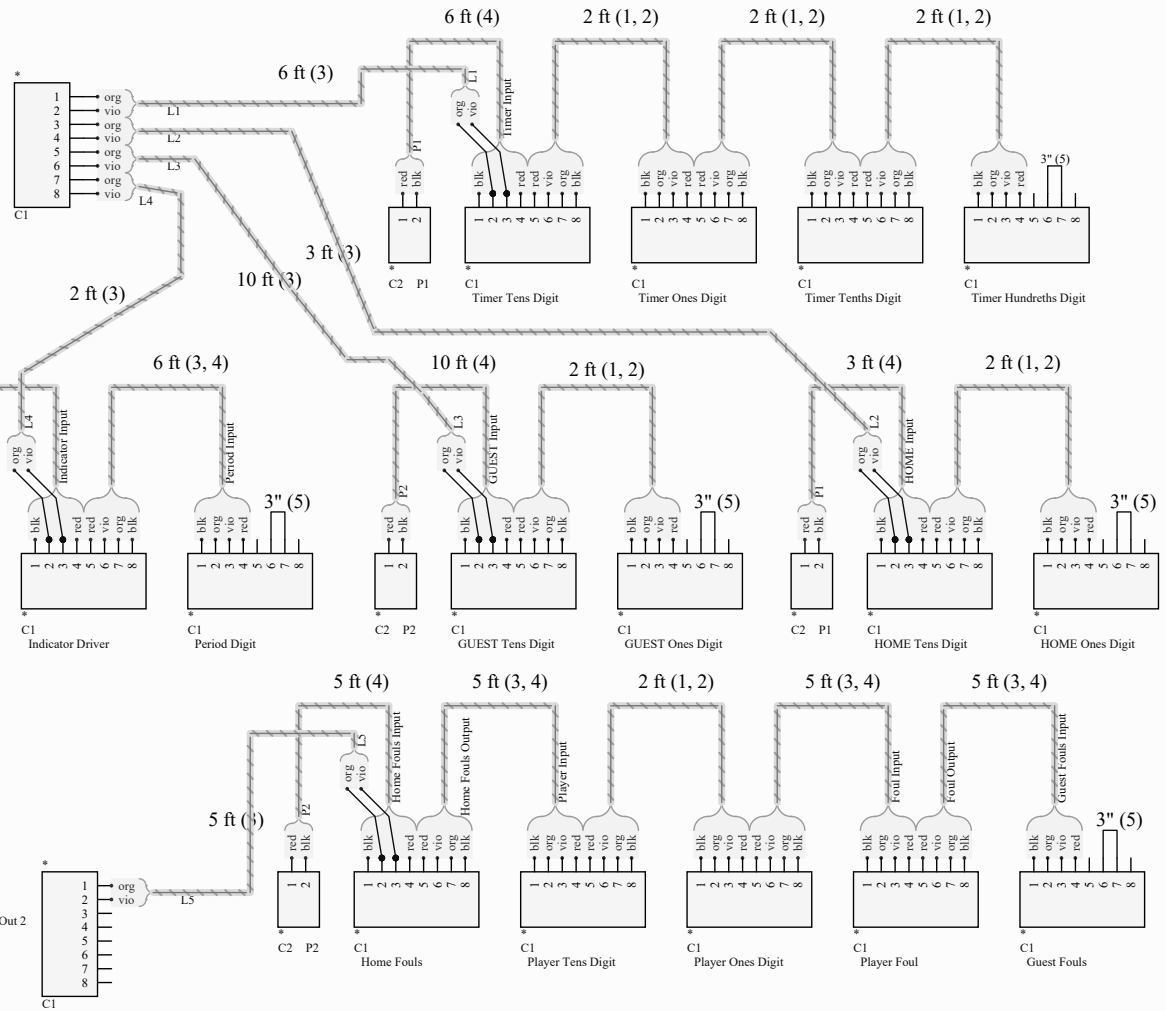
6 ft (4)
2 ft (1, 2)
2 ft (1, 2)
2 ft (1, 2)
6 ft (3)
*
1 org
2 vio
3 org
4 vio
5 org
6 vio
7 org
8 vio
C1
L1
L2
L3
L4
P1
red blk
1 2
* C2 P1
L1
org vio
Timer Input
blk red red red vio org blk
1 2 3 4 5 6 7 8
* C1
Timer Tens Digit
blk org vio red red red vio org blk
1 2 3 4 5 6 7 8
* C1
Timer Ones Digit
blk org vio red red red vio org blk
1 2 3 4 5 6 7 8
* C1
Timer Tenths Digit
3" (5)
blk org vio red
1 2 3 4 5 6 7 8
* C1
Timer Hundreths Digit
3 ft (3)
10 ft (3)
2 ft (3)
6 ft (3, 4)
10 ft (4)
2 ft (1, 2)
3 ft (4)
2 ft (1, 2)
L4
org vio
Indicator Input
blk red red vio org blk
1 2 3 4 5 6 7 8
* C1
Indicator Driver
Period Input
blk org vio red
3" (5)
1 2 3 4 5 6 7 8
* C1
Period Digit
P2
red blk
1 2
* C2 P2
L3
org vio
GUEST Input
blk red red vio org blk
1 2 3 4 5 6 7 8
* C1
GUEST Tens Digit
blk org vio red
3" (5)
1 2 3 4 5 6 7 8
* C1
GUEST Ones Digit
P1
red blk
1 2
* C2 P1
L2
org vio
HOME Input
blk red red vio org blk
1 2 3 4 5 6 7 8
* C1
HOME Tens Digit
blk org vio red
3" (5)
1 2 3 4 5 6 7 8
* C1
HOME Ones Digit
5 ft (4)
5 ft (3, 4)
2 ft (1, 2)
5 ft (3, 4)
5 ft (3, 4)
L5
org vio
Home Fouls Input
Home Fouls Output
Player Input
Foul Input
Foul Output
Guest Fouls Input
5 ft (3)
P2
red blk
1 2
* C2 P2
blk red red red vio org blk
1 2 3 4 5 6 7 8
* C1
Home Fouls
blk org vio red red red vio org blk
1 2 3 4 5 6 7 8
* C1
Player Tens Digit
blk org vio red red red vio org blk
1 2 3 4 5 6 7 8
* C1
Player Ones Digit
blk org vio red red red vio org blk
1 2 3 4 5 6 7 8
* C1
Player Foul
3" (5)
blk org vio red
1 2 3 4 5 6 7 8
* C1
Guest Fouls
*
Out 2
1 org
2 vio
3
4
5
6
7
8
C1
L5